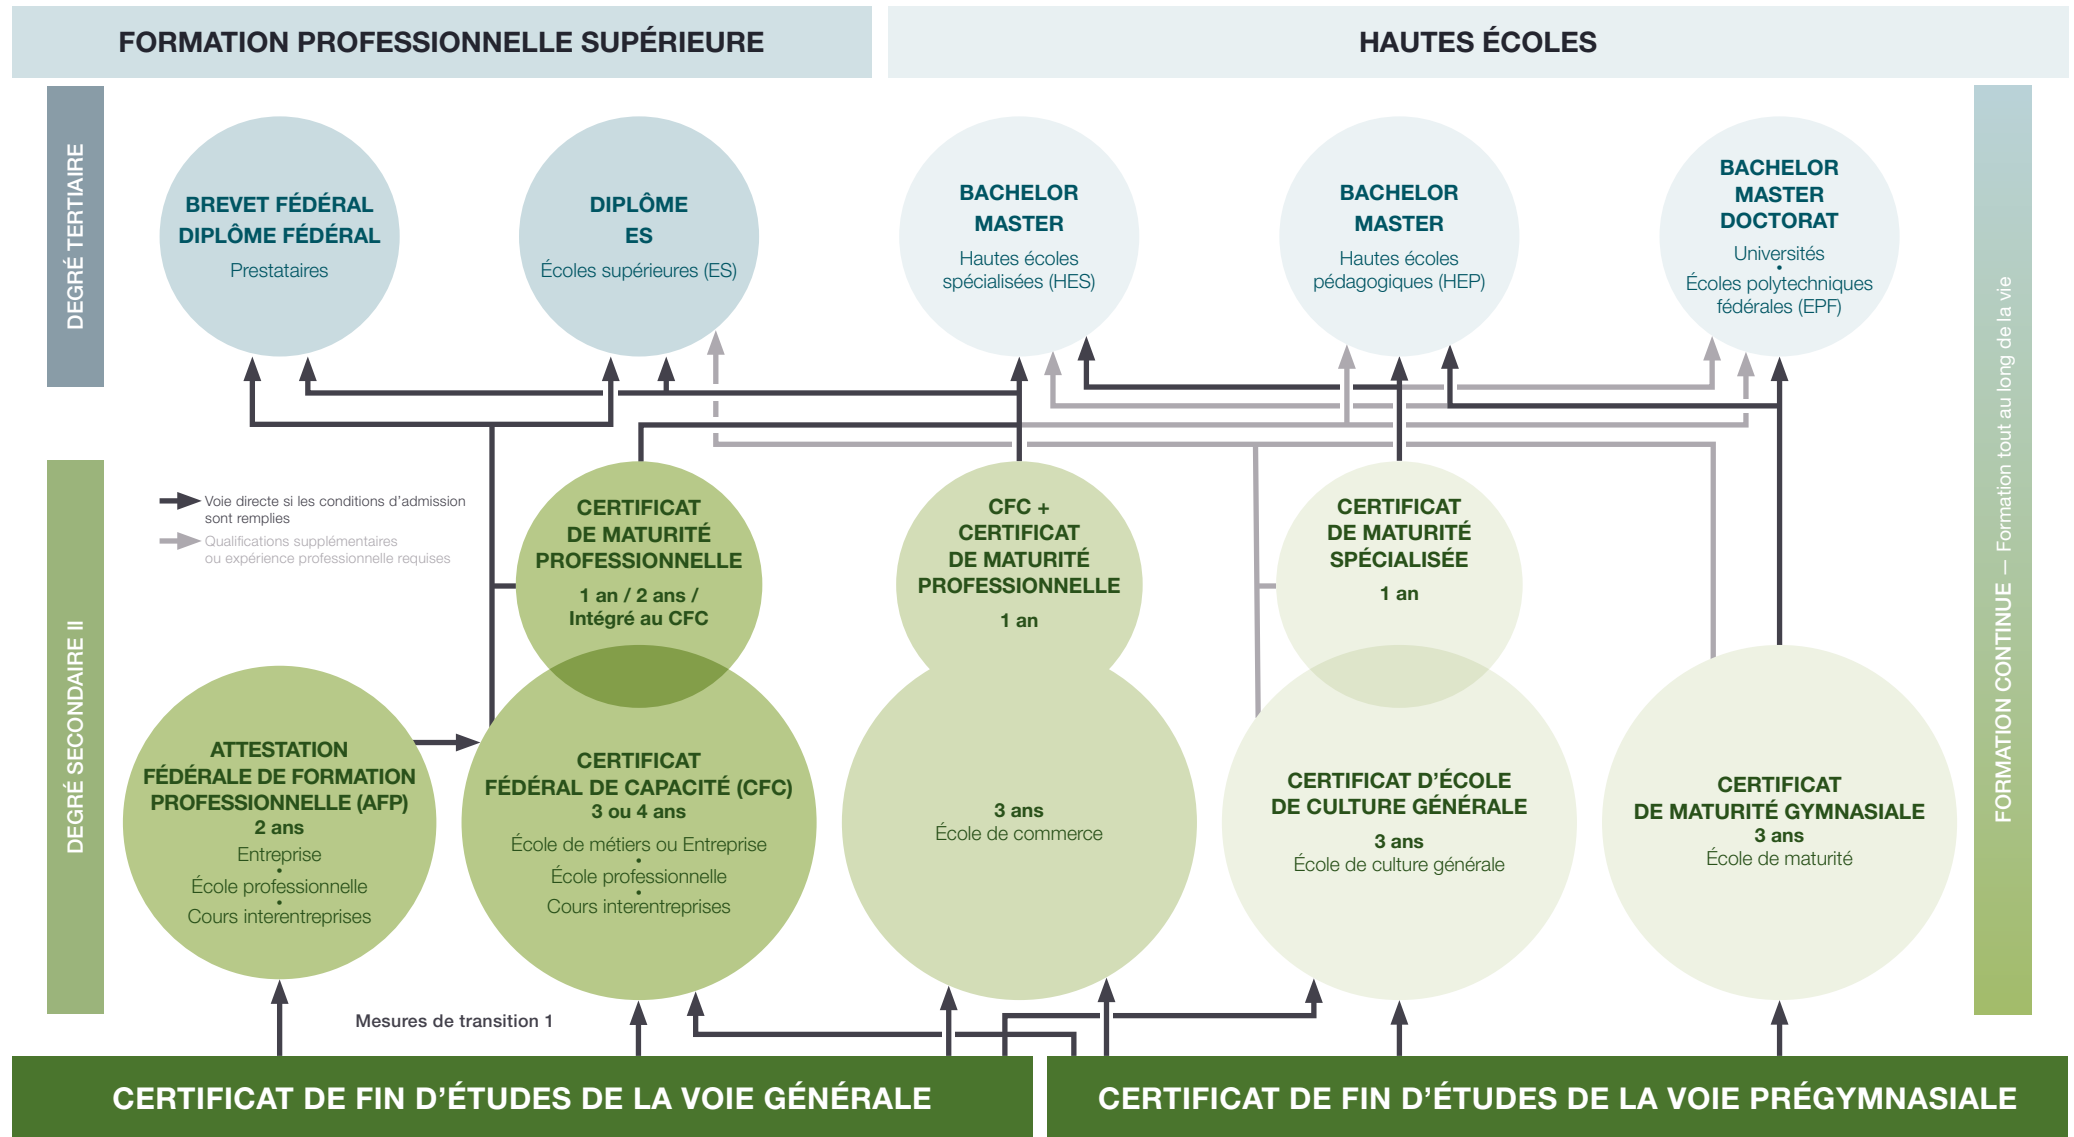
FORMATION PROFESSIONNELLE SUPÉRIEURE

HAUTES ÉCOLES

DEGRÉ TERTIAIRE

BREVET FÉDÉRAL
DIPLÔME FÉDÉRAL
Prestataires

DIPLÔME
ES
Écoles supérieures (ES)

BACHELOR
MASTER
Hautes écoles spécialisées (HES)

BACHELOR
MASTER
Hautes écoles pédagogiques (HEP)

BACHELOR
MASTER
DOCTORAT
Universités
•
Écoles polytechniques fédérales (EPF)

DEGRÉ SECONDAIRE II

Voie directe si les conditions d'admission sont remplies
Qualifications supplémentaires ou expérience professionnelle requises

CERTIFICAT DE MATURITÉ PROFESSIONNELLE
1 an / 2 ans / Intégré au CFC

CFC + CERTIFICAT DE MATURITÉ PROFESSIONNELLE
1 an

CERTIFICAT DE MATURITÉ SPÉCIALISÉE
1 an

ATTESTATION FÉDÉRALE DE FORMATION PROFESSIONNELLE (AFP)
2 ans
Entreprise
•
École professionnelle
•
Cours interentreprises

CERTIFICAT FÉDÉRAL DE CAPACITÉ (CFC)
3 ou 4 ans
École de métiers ou Entreprise
•
École professionnelle
•
Cours interentreprises

3 ans
École de commerce

CERTIFICAT D'ÉCOLE DE CULTURE GÉNÉRALE
3 ans
École de culture générale

CERTIFICAT DE MATURITÉ GYMNASIALE
3 ans
École de maturité

FORMATION CONTINUE — Formation tout au long de la vie

Mesures de transition 1

CERTIFICAT DE FIN D'ÉTUDES DE LA VOIE GÉNÉRALE

CERTIFICAT DE FIN D'ÉTUDES DE LA VOIE PRÉGYMNASIALE